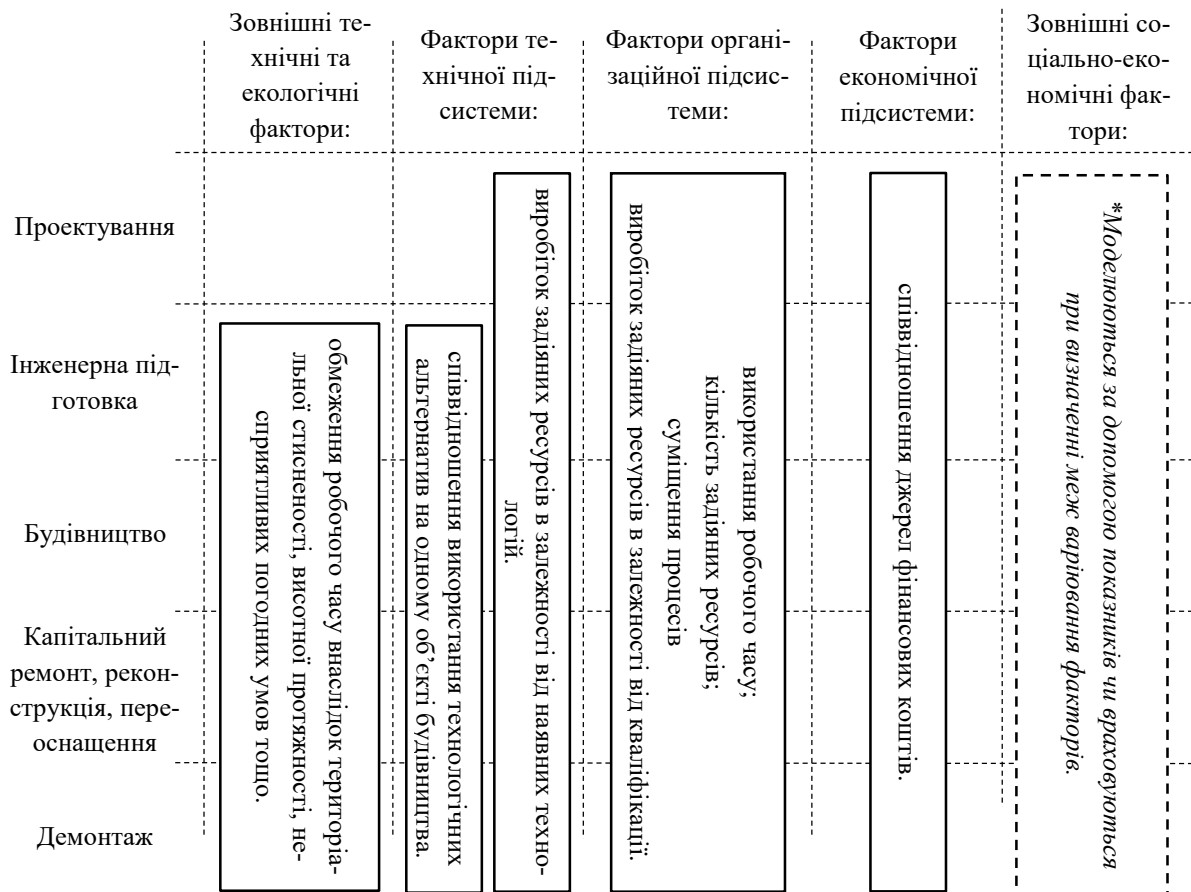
Зовнішні технічні та екологічні фактори:

Фактори технічної підсистеми:

Фактори організаційної підсистеми:

Фактори економічної підсистеми:

Зовнішні соціально-економічні фактори:

Проектування

Інженерна підготовка

Будівництво

Капітальний ремонт, реконструкція, переоснащення

Демонтаж

обмеження робочого часу внаслідок територіальної стисненості, висотної протяжності, несприятливих погодних умов тощо.

співвідношення використання технологічних альтернатив на одному об'єкті будівництва.

виробіток задіяних ресурсів в залежності від наявних технологій.

використання робочого часу; кількість задіяних ресурсів; суміщення процесів виробіток задіяних ресурсів в залежності від кваліфікації.

співвідношення джерел фінансових коштів.

*Моделюються за допомогою показників чи враховуються при визначенні меж варіювання факторів.